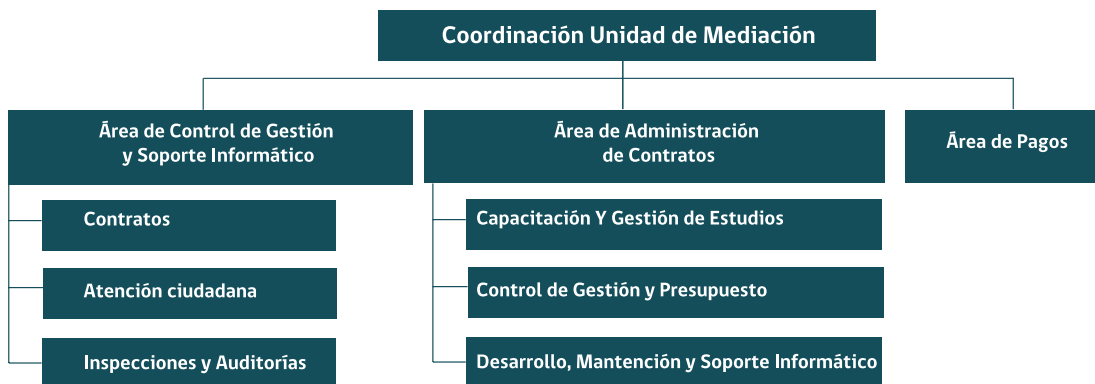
Coordinación Unidad de Mediación

Área de Control de Gestión y Soporte Informático

Contratos

Atención ciudadana

Inspecciones y Auditorías

Área de Administración de Contratos

Capacitación Y Gestión de Estudios

Control de Gestión y Presupuesto

Desarrollo, Mantención y Soporte Informático

Área de Pagos